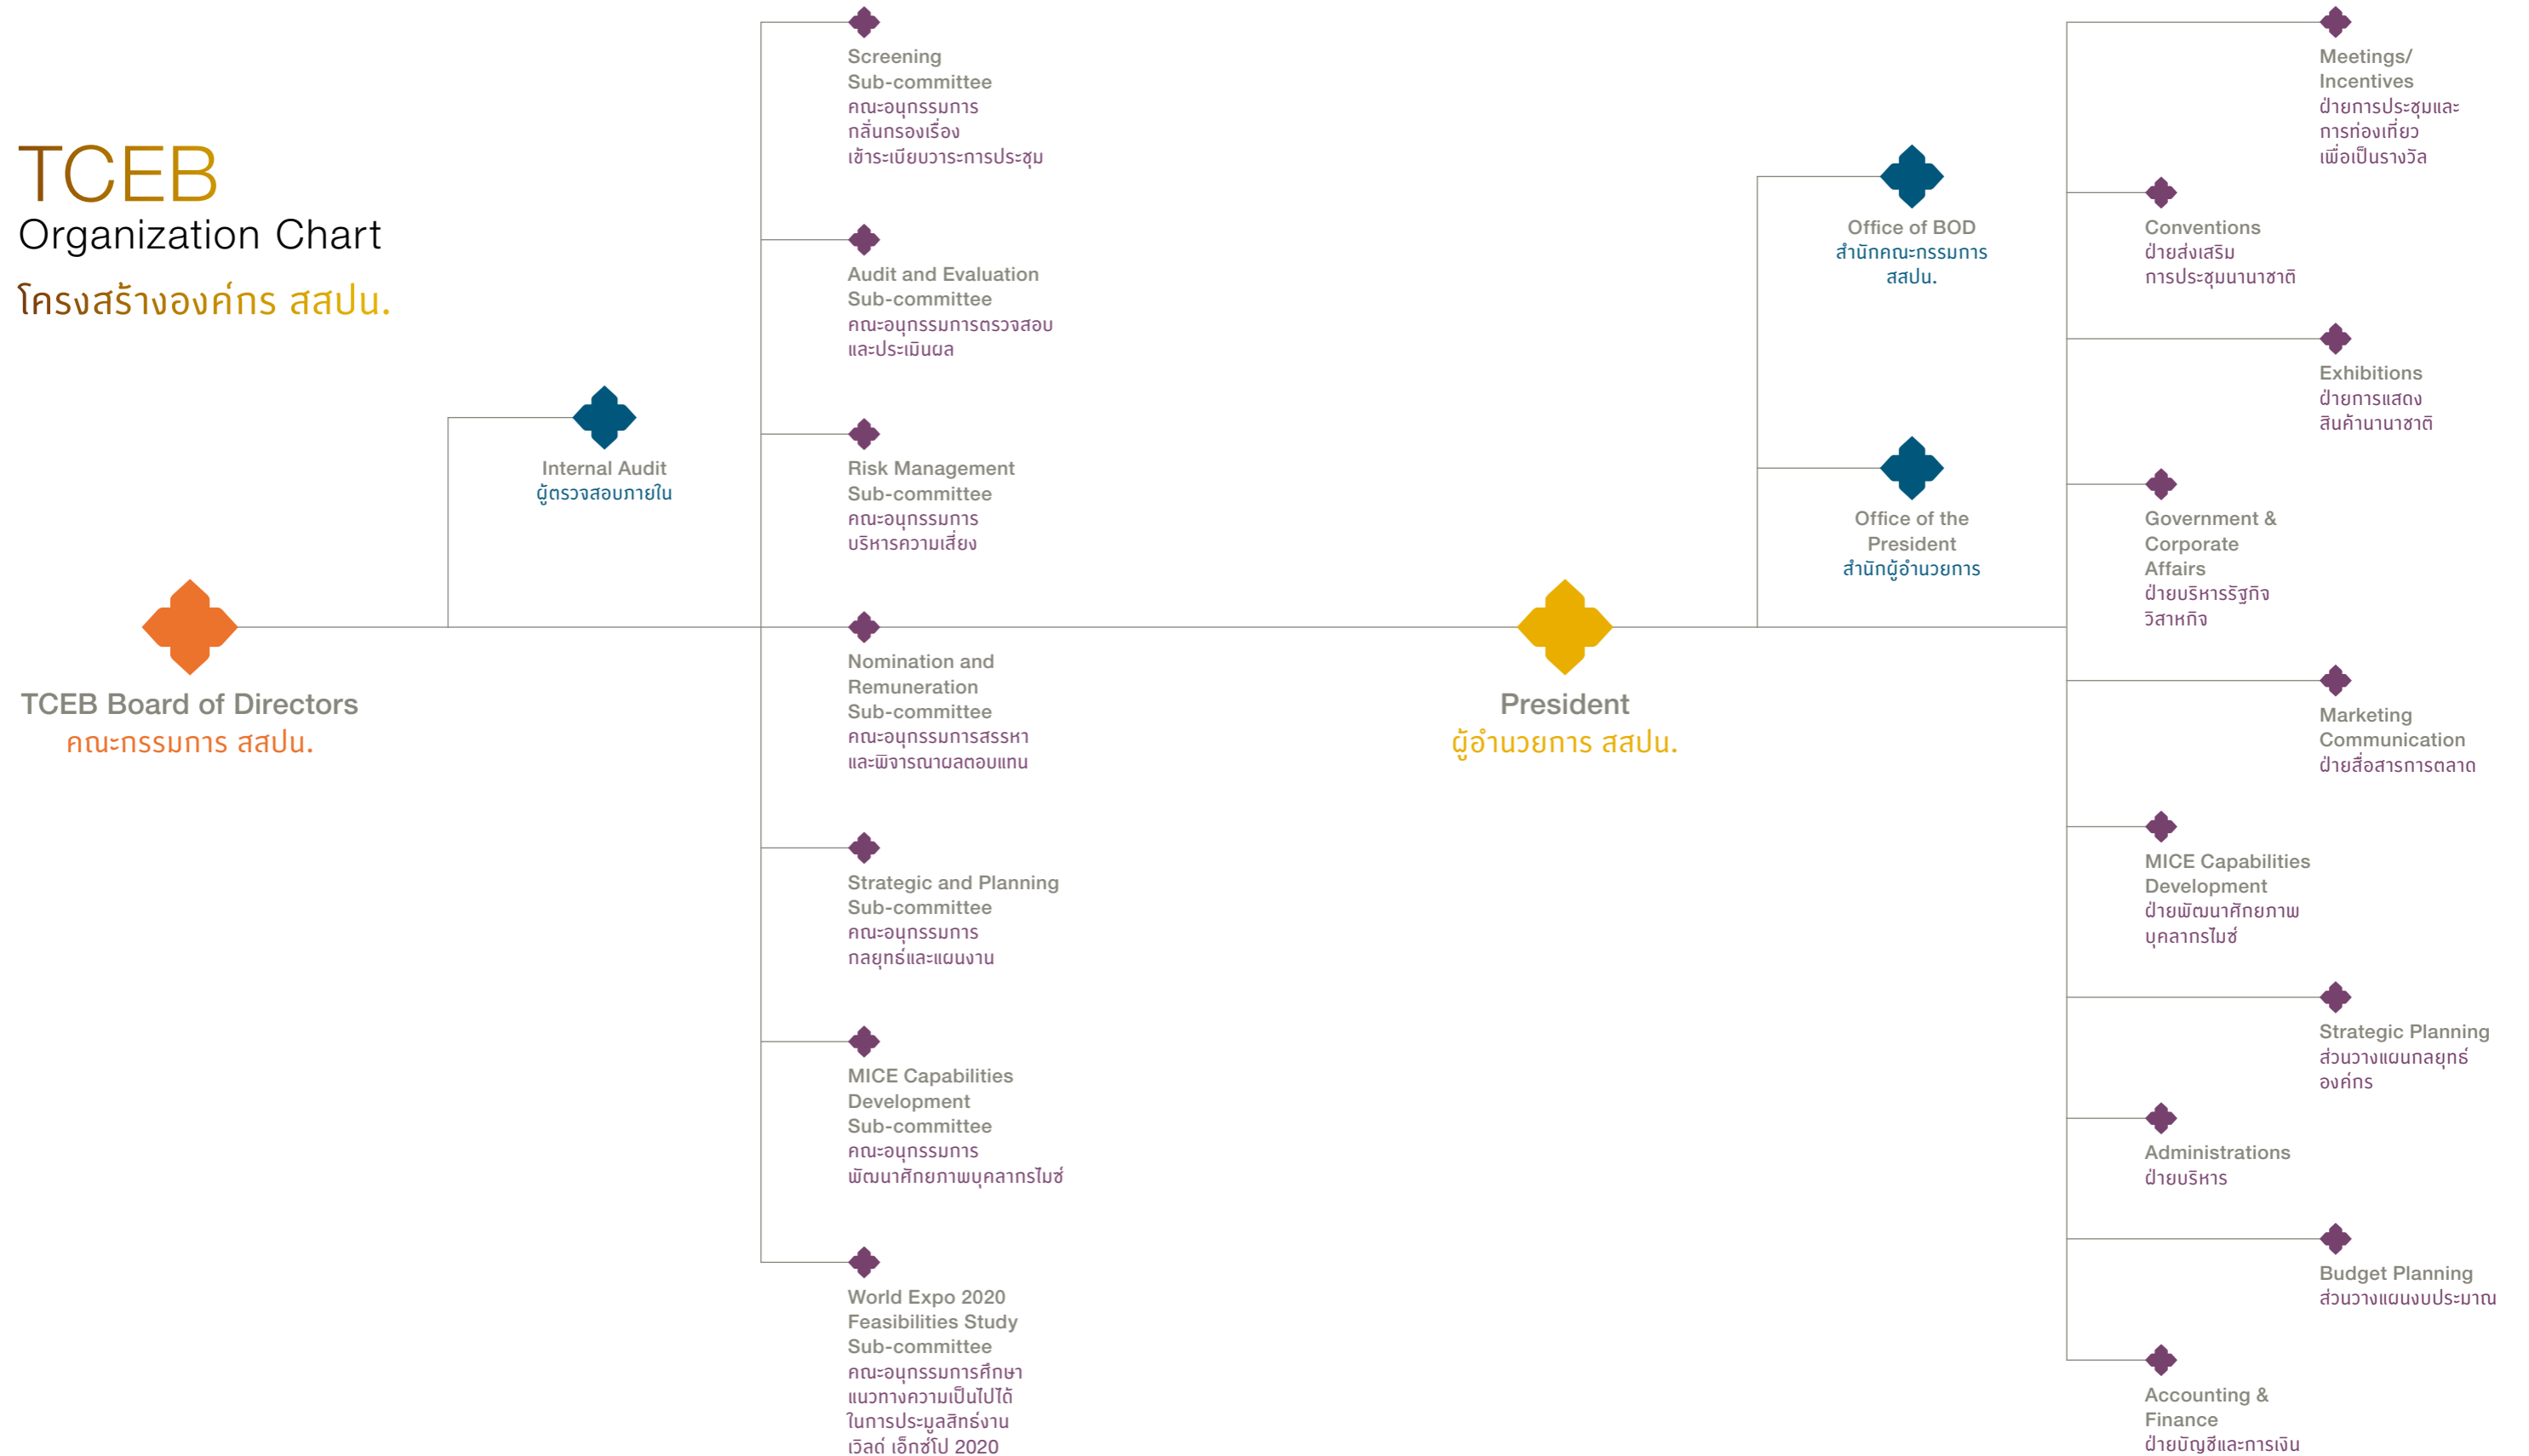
TCEB
Organization Chart
โครงสร้างองค์กร สสปน.

TCEB Board of Directors
คณะกรรมการ สสปน.

Internal Audit
ผู้ตรวจสอบภายใน

Screening Sub-committee
คณะอนุกรรมการกลั่นกรองเรื่องเข้าระเบียบวาระการประชุม

Audit and Evaluation Sub-committee
คณะอนุกรรมการตรวจสอบและประเมินผล

Risk Management Sub-committee
คณะอนุกรรมการบริหารความเสี่ยง

Nomination and Remuneration Sub-committee
คณะอนุกรรมการสรรหาและพิจารณาผลตอบแทน

Strategic and Planning Sub-committee
คณะอนุกรรมการกลยุทธ์และแผนงาน

MICE Capabilities Development Sub-committee
คณะอนุกรรมการพัฒนาศักยภาพบุคลากรไมซ์

World Expo 2020 Feasibilities Study Sub-committee
คณะอนุกรรมการศึกษาแนวทางความเป็นไปได้ในการประมูลสิทธิ์งานเวิลด์ เอ็กซ์โป 2020

President
ผู้อำนวยการ สสปน.

Office of BOD
สำนักคณะกรรมการ สสปน.

Office of the President
สำนักผู้อำนวยการ

Meetings/ Incentives
ฝ่ายการประชุมและการท่องเที่ยวเพื่อเป็นรางวัล

Conventions
ฝ่ายส่งเสริมการประชุมนานาชาติ

Exhibitions
ฝ่ายการแสดงสินค้านานาชาติ

Government & Corporate Affairs
ฝ่ายบริหารรัฐกิจวิสาหกิจ

Marketing Communication
ฝ่ายสื่อสารการตลาด

MICE Capabilities Development
ฝ่ายพัฒนาศักยภาพบุคลากรไมซ์

Strategic Planning
ส่วนวางแผนกลยุทธ์องค์กร

Administrations
ฝ่ายบริหาร

Budget Planning
ส่วนวางแผนงบประมาณ

Accounting & Finance
ฝ่ายบัญชีและการเงิน